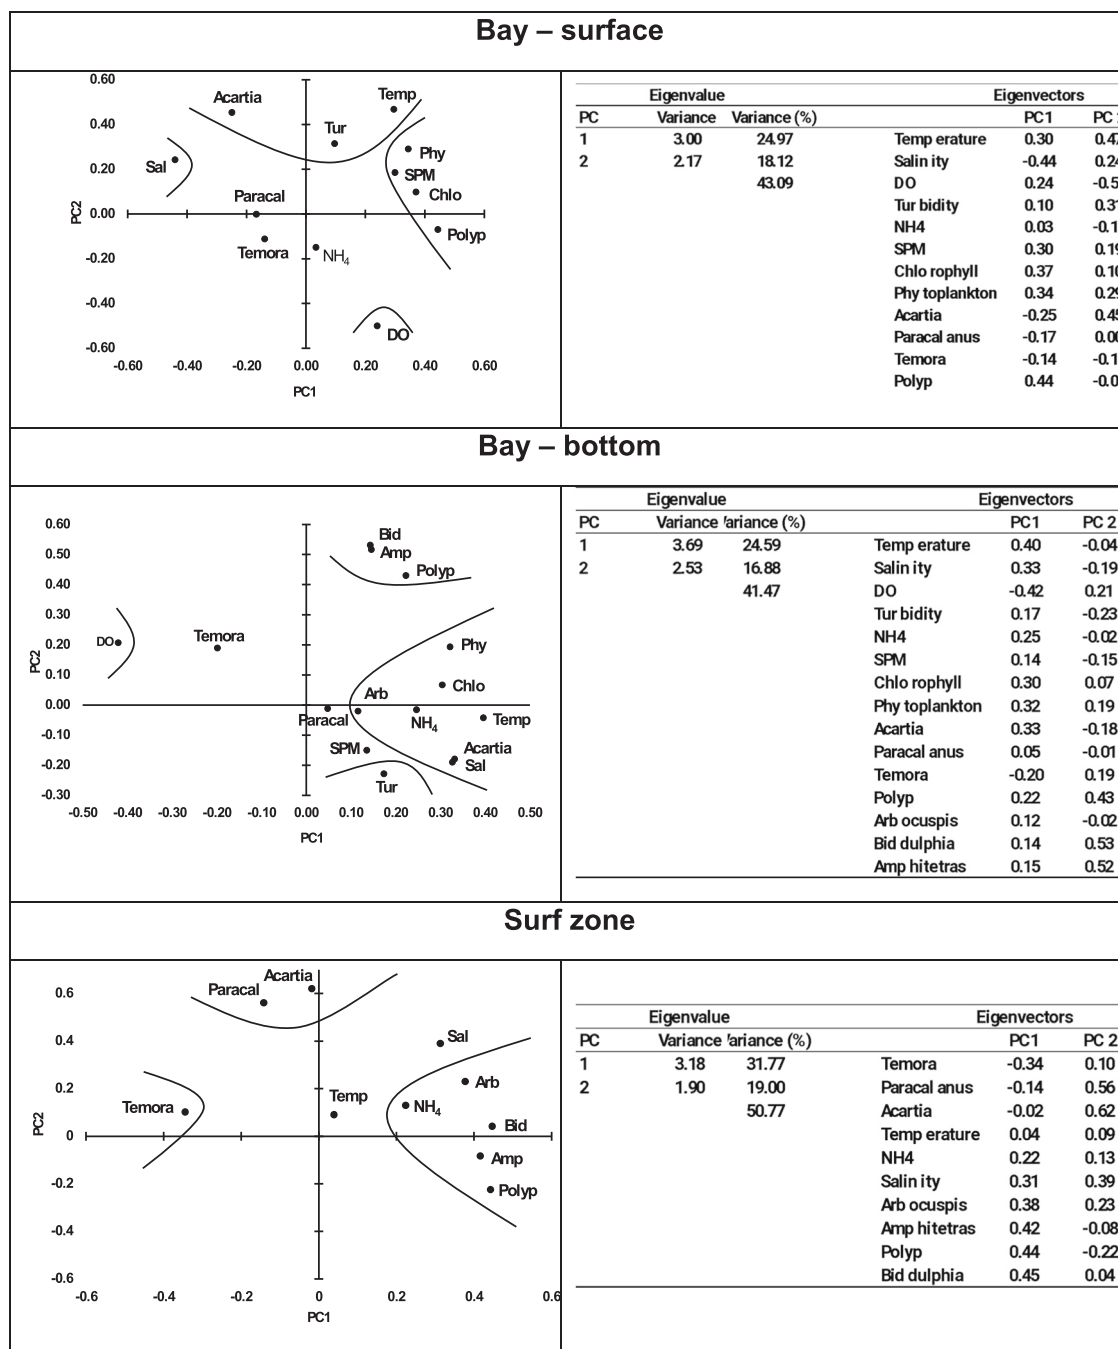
Bay – surface

0.60
0.40
0.20
0.00
-0.20
-0.40
-0.60
-0.60 -0.40 -0.20 0.00 0.20 0.40 0.60
PC1
PC2
Acartia
Temp
Tur
Sal
Phy
SPM
Paracal
Chlo
Polyp
Temora
$NH_4$
DO

| PC | Eigenvalue Variance | Variance (%) | | Eigenvectors PC1 | PC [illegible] |
|---|---|---|---|---|---|
| 1 | 3.00 | 24.97 | Temp erature | 0.30 | 0.4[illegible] |
| 2 | 2.17 | 18.12 | Salin ity | -0.44 | 0.2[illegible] |
| | | 43.09 | DO | 0.24 | -0.5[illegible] |
| | | | Tur bidity | 0.10 | 0.3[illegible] |
| | | | NH4 | 0.03 | -0.1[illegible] |
| | | | SPM | 0.30 | 0.1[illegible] |
| | | | Chlo rophyll | 0.37 | 0.1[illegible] |
| | | | Phy toplankton | 0.34 | 0.2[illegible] |
| | | | Acartia | -0.25 | 0.4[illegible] |
| | | | Paracal anus | -0.17 | 0.0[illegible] |
| | | | Temora | -0.14 | -0.1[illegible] |
| | | | Polyp | 0.44 | -0.0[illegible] |

Bay – bottom

0.60
0.50
0.40
0.30
0.20
0.10
0.00
-0.10
-0.20
-0.30
-0.50 -0.40 -0.30 -0.20 -0.10 0.00 0.10 0.20 0.30 0.40 0.50
PC1
PC2
Bid
Amp
Polyp
DO
Temora
Phy
Chlo
Arb
Paracal
$NH_4$
Temp
SPM
Acartia
Sal
Tur

| PC | Eigenvalue Variance | 'ariance (%) | | Eigenvectors PC1 | PC 2 |
|---|---|---|---|---|---|
| 1 | 3.69 | 24.59 | Temp erature | 0.40 | -0.04 |
| 2 | 2.53 | 16.88 | Salin ity | 0.33 | -0.19 |
| | | 41.47 | DO | -0.42 | 0.21 |
| | | | Tur bidity | 0.17 | -0.23 |
| | | | NH4 | 0.25 | -0.02 |
| | | | SPM | 0.14 | -0.15 |
| | | | Chlo rophyll | 0.30 | 0.07 |
| | | | Phy toplankton | 0.32 | 0.19 |
| | | | Acartia | 0.33 | -0.18 |
| | | | Paracal anus | 0.05 | -0.01 |
| | | | Temora | -0.20 | 0.19 |
| | | | Polyp | 0.22 | 0.43 |
| | | | Arb ocuspis | 0.12 | -0.02 |
| | | | Bid dulphia | 0.14 | 0.53 |
| | | | Amp hitetras | 0.15 | 0.52 |

Surf zone

0.6
0.4
0.2
0
-0.2
-0.4
-0.6
-0.6 -0.4 -0.2 0 0.2 0.4 0.6
PC1
PC2
Paracal
Acartia
Sal
Arb
Temora
Temp
$NH_4$
Bid
Amp
Polyp

| PC | Eigenvalue Variance | 'ariance (%) | | Eigenvectors PC1 | PC 2 |
|---|---|---|---|---|---|
| 1 | 3.18 | 31.77 | Temora | -0.34 | 0.10 |
| 2 | 1.90 | 19.00 | Paracal anus | -0.14 | 0.56 |
| | | 50.77 | Acartia | -0.02 | 0.62 |
| | | | Temp erature | 0.04 | 0.09 |
| | | | NH4 | 0.22 | 0.13 |
| | | | Salin ity | 0.31 | 0.39 |
| | | | Arb ocuspis | 0.38 | 0.23 |
| | | | Amp hitetras | 0.42 | -0.08 |
| | | | Polyp | 0.44 | -0.22 |
| | | | Bid dulphia | 0.45 | 0.04 |